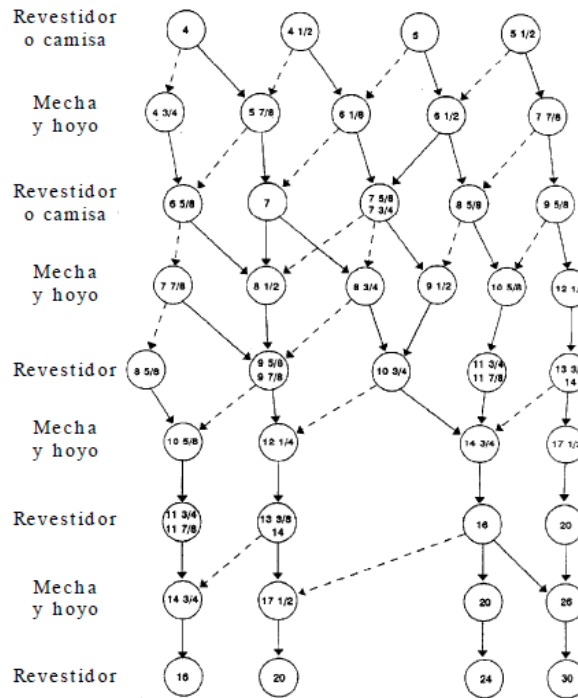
Revestidor o camisa

4

4 1/2

5

5 1/2

Mecha y hoyo

4 3/4

5 7/8

6 1/8

6 1/2

7 7/8

Revestidor o camisa

6 5/8

7

7 5/8
7 3/4

8 5/8

9 5/8

Mecha y hoyo

7 7/8

8 1/2

8 3/4

9 1/2

10 5/8

12 1/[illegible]

Revestidor

8 5/8

9 5/8
9 7/8

10 3/4

11 3/4
11 7/8

13 3/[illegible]
14

Mecha y hoyo

10 5/8

12 1/4

14 3/4

17 1/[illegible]

Revestidor

11 3/4
11 7/8

13 3/8
14

16

20

Mecha y hoyo

14 3/4

17 1/2

20

26

Revestidor

16

20

24

30